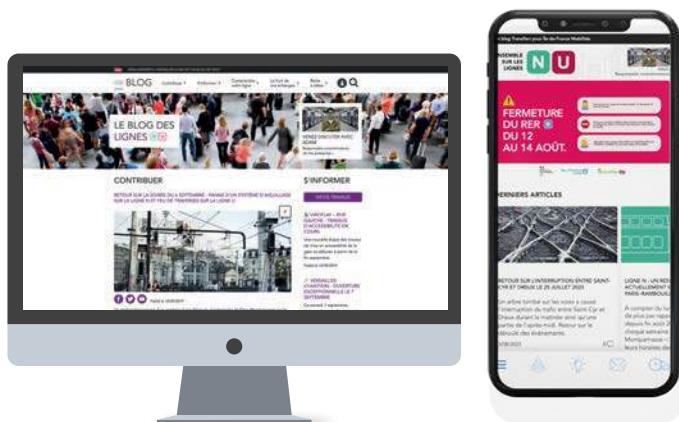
BLOG

Contribuer

S'informer

LE BLOG DES LIGNES

CONTRIBUER

RETOUR SUR LA SOIRÉE DU 6 SEPTEMBRE : PASSAGE D'UN SYSTÈME D'AIGUILLAGE SUR LA LIGNE N ET FEU DE TRAVERSES SUR LA LIGNE U

S'INFORMER

VENEZ DISCUTER AVEC AGNÈS

ENSEMBLE SUR LES LIGNES N U

FERMETURE DU RER DU 12 AU 14 AOÛT.

DERNIERS ARTICLES

RETOUR SUR L'INTERRUPTION ENTRE SAINT-CYR ET DREUX LE 25 JUILLET 2023

LIGNE N : UN RE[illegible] ACTUELLEMENT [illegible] PARIS-RAMBOUIL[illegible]